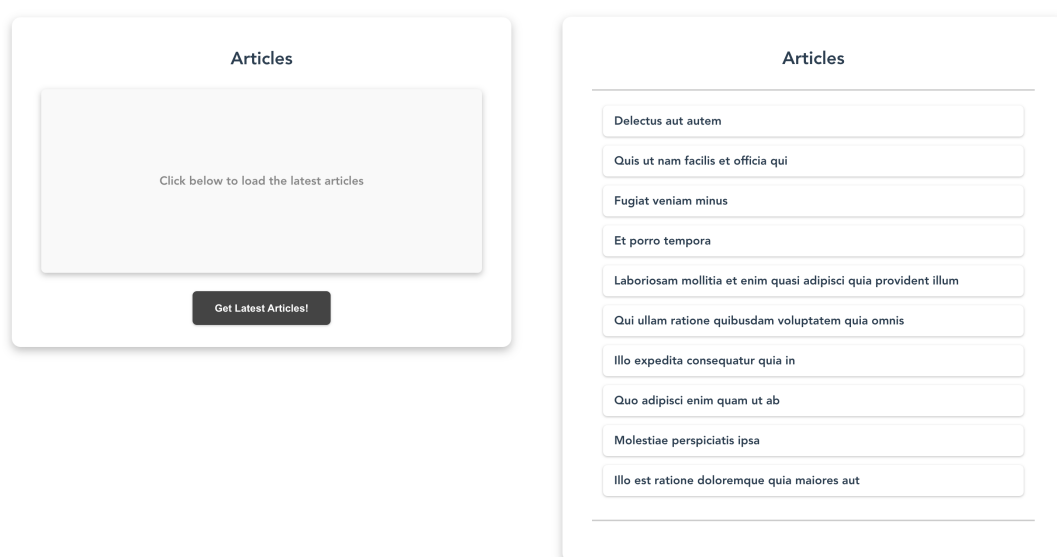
Articles

Click below to load the latest articles

Get Latest Articles!

Articles

Delectus aut autem

Quis ut nam facilis et officia qui

Fugiat veniam minus

Et porro tempora

Laboriosam mollitia et enim quasi adipisci quia provident illum

Qui ullam ratione quibusdam voluptatem quia omnis

Illo expedita consequatur quia in

Quo adipisci enim quam ut ab

Molestiae perspiciatis ipsa

Illo est ratione doloremque quia maiores aut